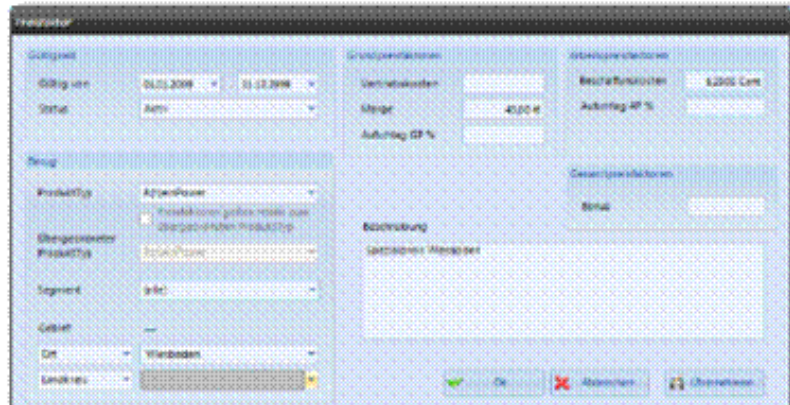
Preisfaktor

Gültigkeit
Gültig von 01.01.2009 31.12.2009
Status Aktiv

Bezug
Produkttyp AktienPower
Preisfaktoren gelten relativ zum übergeordneten Produkttyp
Übergeordneter Produkttyp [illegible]
Segment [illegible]
Gebiet —
Ort Wiesbaden
Landkreis

Grundpreisfaktoren
Vertriebskosten
Menge 40,00 €
Aufschlag GP %

Arbeitspreisfaktoren
Beschaffungskosten 0,0000 Cent
Aufschlag AP %

Gesamtpreisfaktoren
Bonus

Beschreibung
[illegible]

Ok Abbrechen Übernehmen